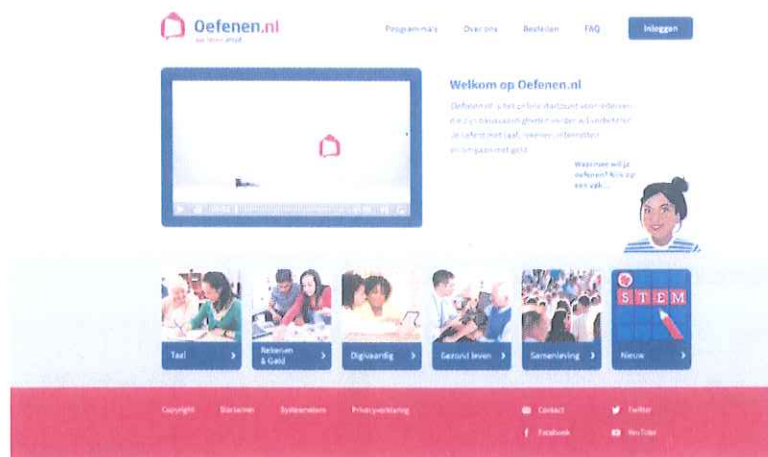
Oefenen.nl
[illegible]

Programma's Over ons Bestellen FAQ Inloggen

Welkom op Oefenen.nl

Oefenen.nl is het online startpunt voor iedereen die zijn basisvaardigheden wil verbeteren. Je oefent met taal, rekenen, internetten en omgaan met geld.

Waarmee wil je oefenen? Klik op een vak...

STEM

Taal
Rekenen & Geld
Digivaardig
Gezond leven
Samenleving
Nieuw

Copyright Disclaimer Systeemeisen Privacyverklaring

Contact
Twitter
Facebook
YouTube